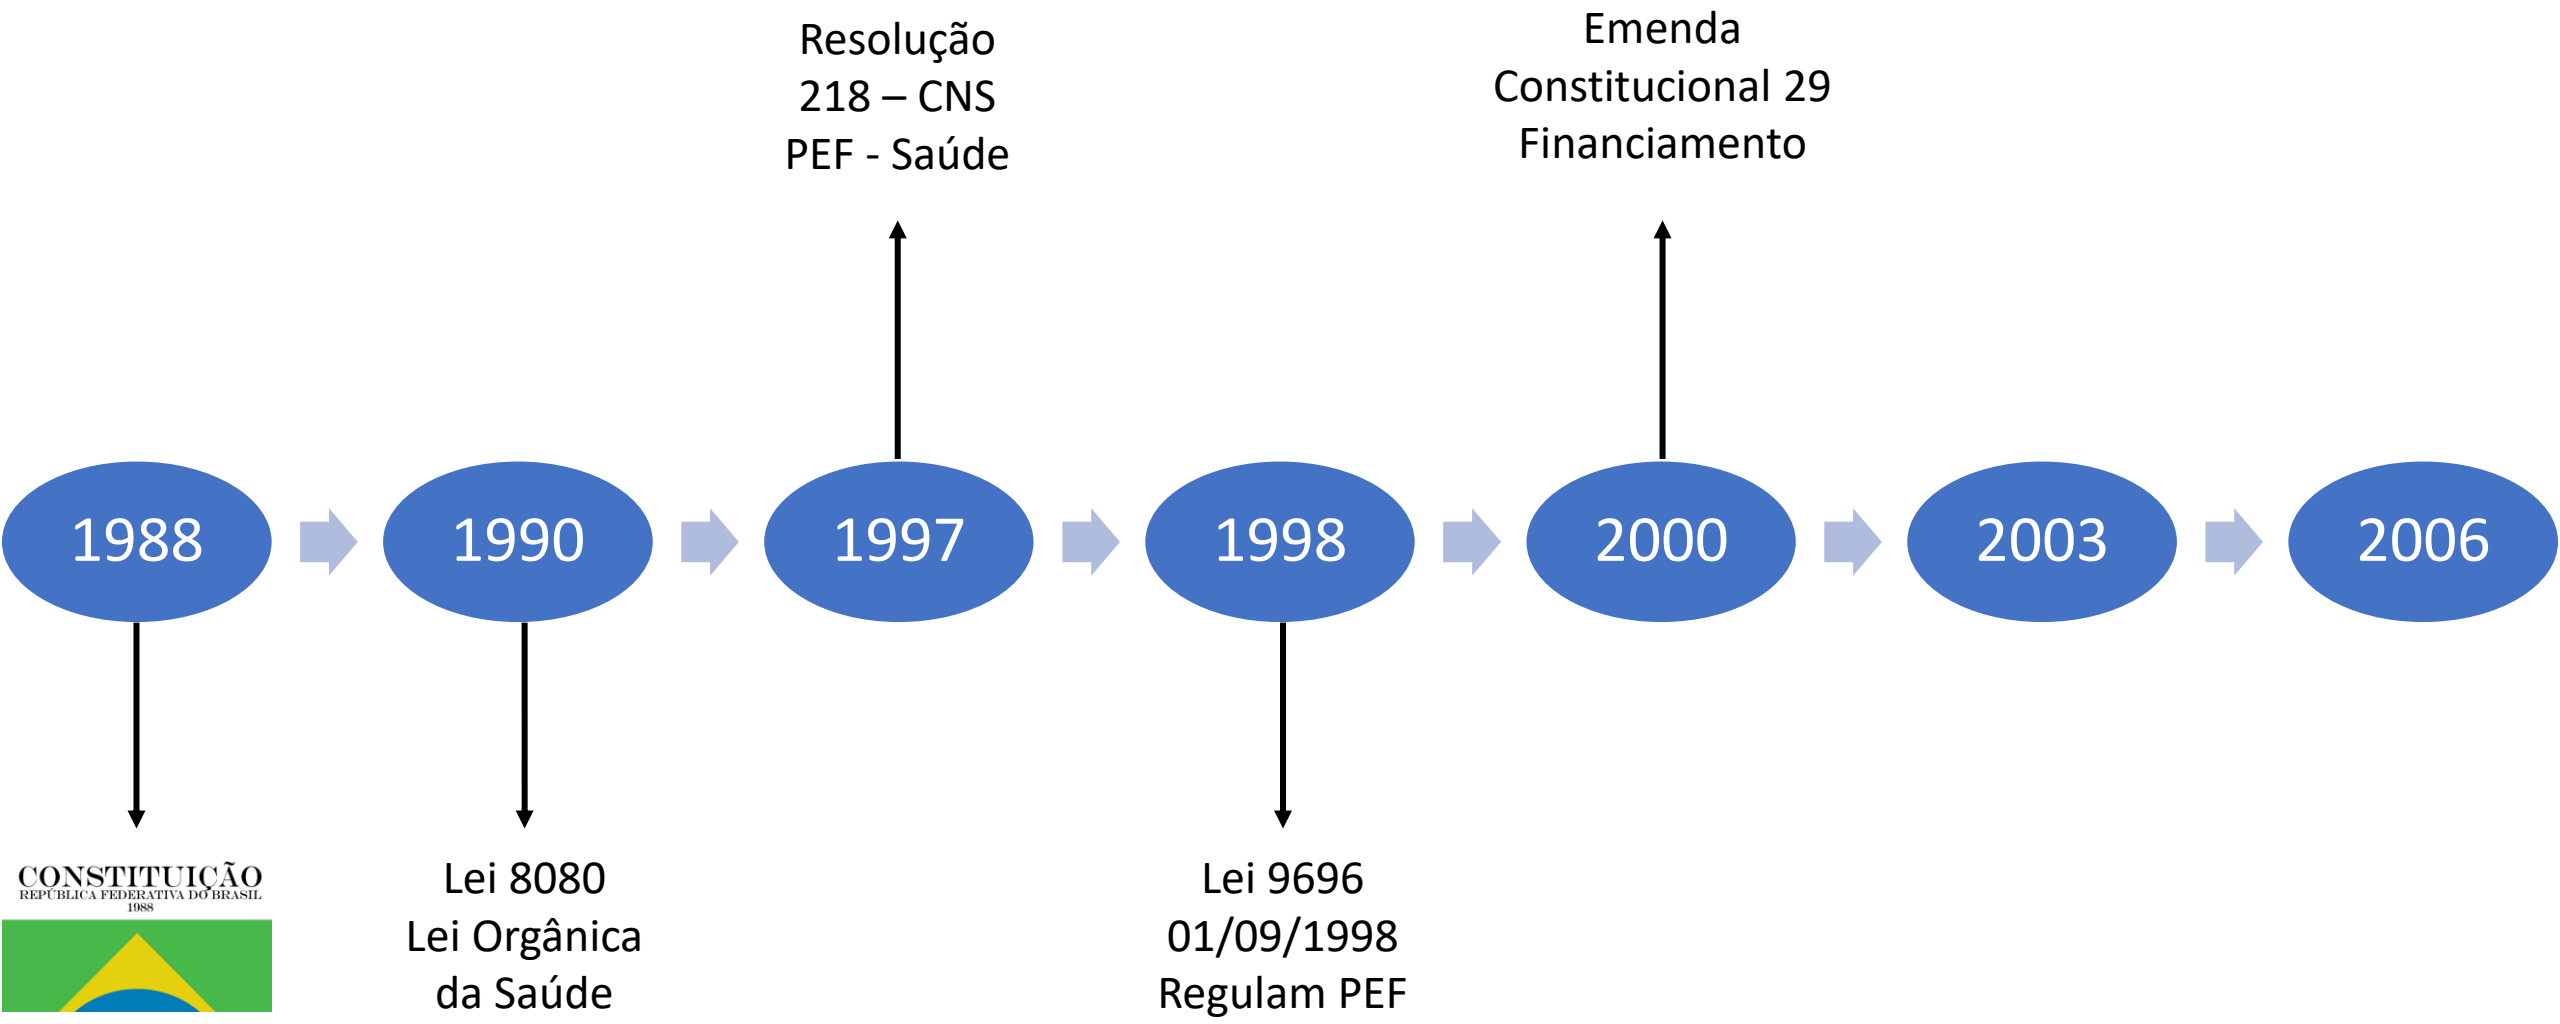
Resolução
218 – CNS
PEF - Saúde

Emenda
Constitucional 29
Financiamento

1988

1990

1997

1998

2000

2003

2006

CONSTITUIÇÃO
REPÚBLICA FEDERATIVA DO BRASIL
1988

Lei 8080
Lei Orgânica
da Saúde

Lei 9696
01/09/1998
Regulam PEF